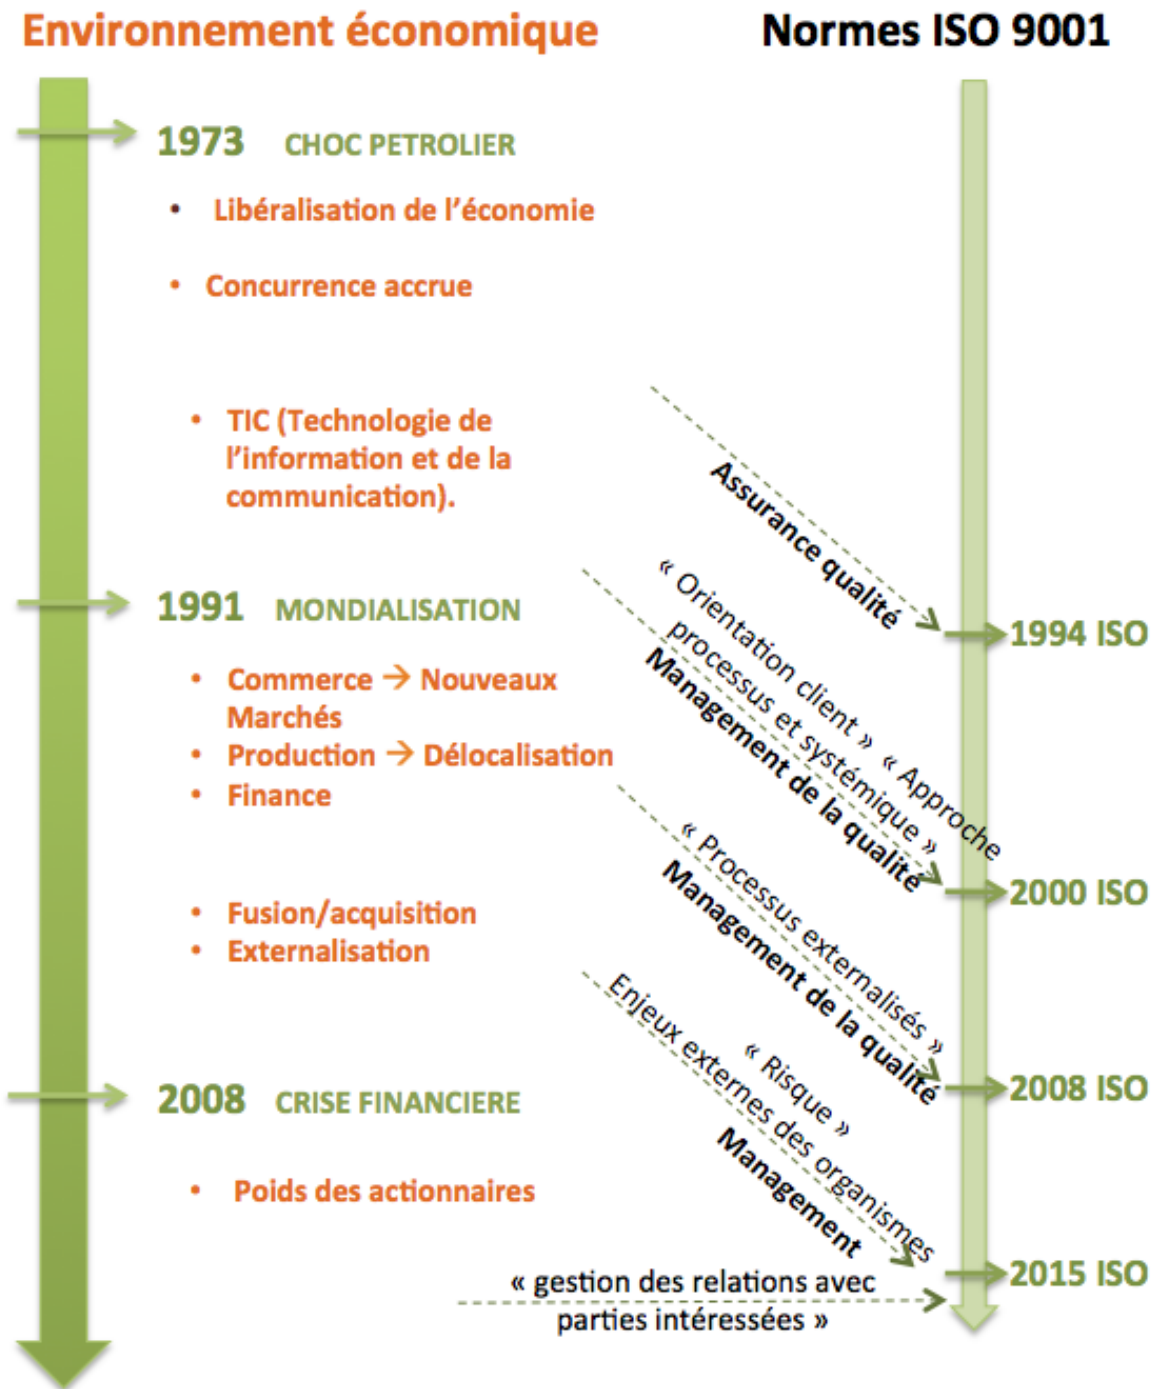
Environnement économique

Normes ISO 9001

1973 CHOC PETROLIER

• Libéralisation de l'économie

• Concurrence accrue

• TIC (Technologie de l'information et de la communication).

Assurance qualité

1994 ISO

1991 MONDIALISATION

• Commerce → Nouveaux Marchés
• Production → Délocalisation
• Finance

« Orientation client » « Approche processus et systémique »
Management de la qualité

2000 ISO

• Fusion/acquisition
• Externalisation

« Processus externalisés »
Management de la qualité

2008 ISO

2008 CRISE FINANCIERE

• Poids des actionnaires

« Risque »
Enjeux externes des organismes
Management

2015 ISO

« gestion des relations avec parties intéressées »